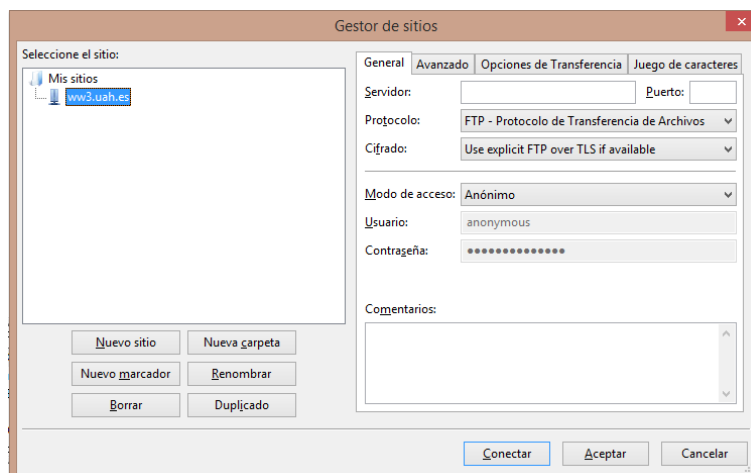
Gestor de sitios

Seleccione el sitio:

Mis sitios

ww3.uah.es

Nuevo sitio | Nueva carpeta

Nuevo marcador | Renombrar

Borrar | Duplicado

General | Avanzado | Opciones de Transferencia | Juego de caracteres

Servidor:

Puerto:

Protocolo: FTP - Protocolo de Transferencia de Archivos

Cifrado: Use explicit FTP over TLS if available

Modo de acceso: Anónimo

Usuario: anonymous

Contraseña: ••••••••••••••

Comentarios:

Conectar | Aceptar | Cancelar